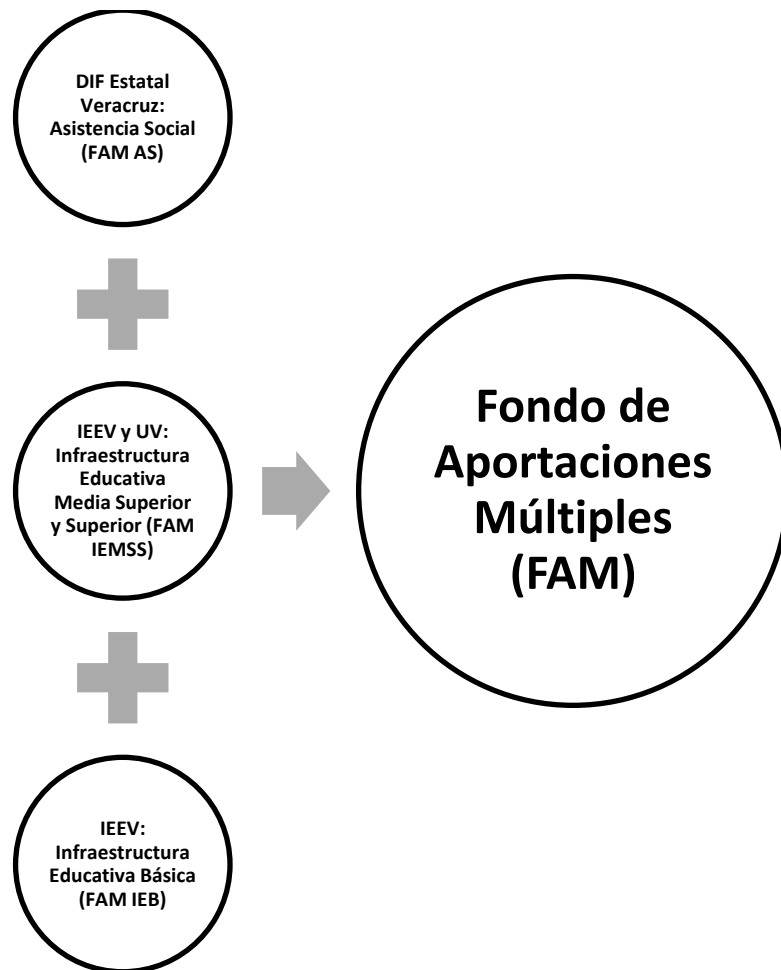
DIF Estatal Veracruz: Asistencia Social (FAM AS)

IEEV y UV: Infraestructura Educativa Media Superior y Superior (FAM IEMSS)

IEEV: Infraestructura Educativa Básica (FAM IEB)

Fondo de Aportaciones Múltiples (FAM)